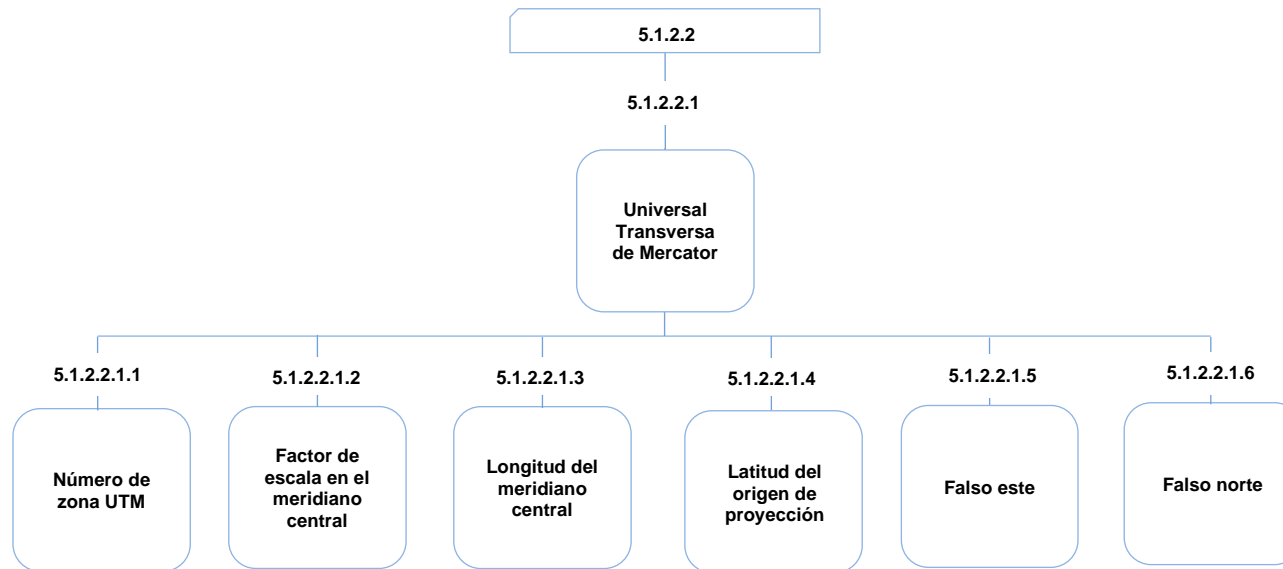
5.1.2.2

5.1.2.2.1

Universal Transversa de Mercator

5.1.2.2.1.1

Número de zona UTM

5.1.2.2.1.2

Factor de escala en el meridiano central

5.1.2.2.1.3

Longitud del meridiano central

5.1.2.2.1.4

Latitud del origen de proyección

5.1.2.2.1.5

Falso este

5.1.2.2.1.6

Falso norte